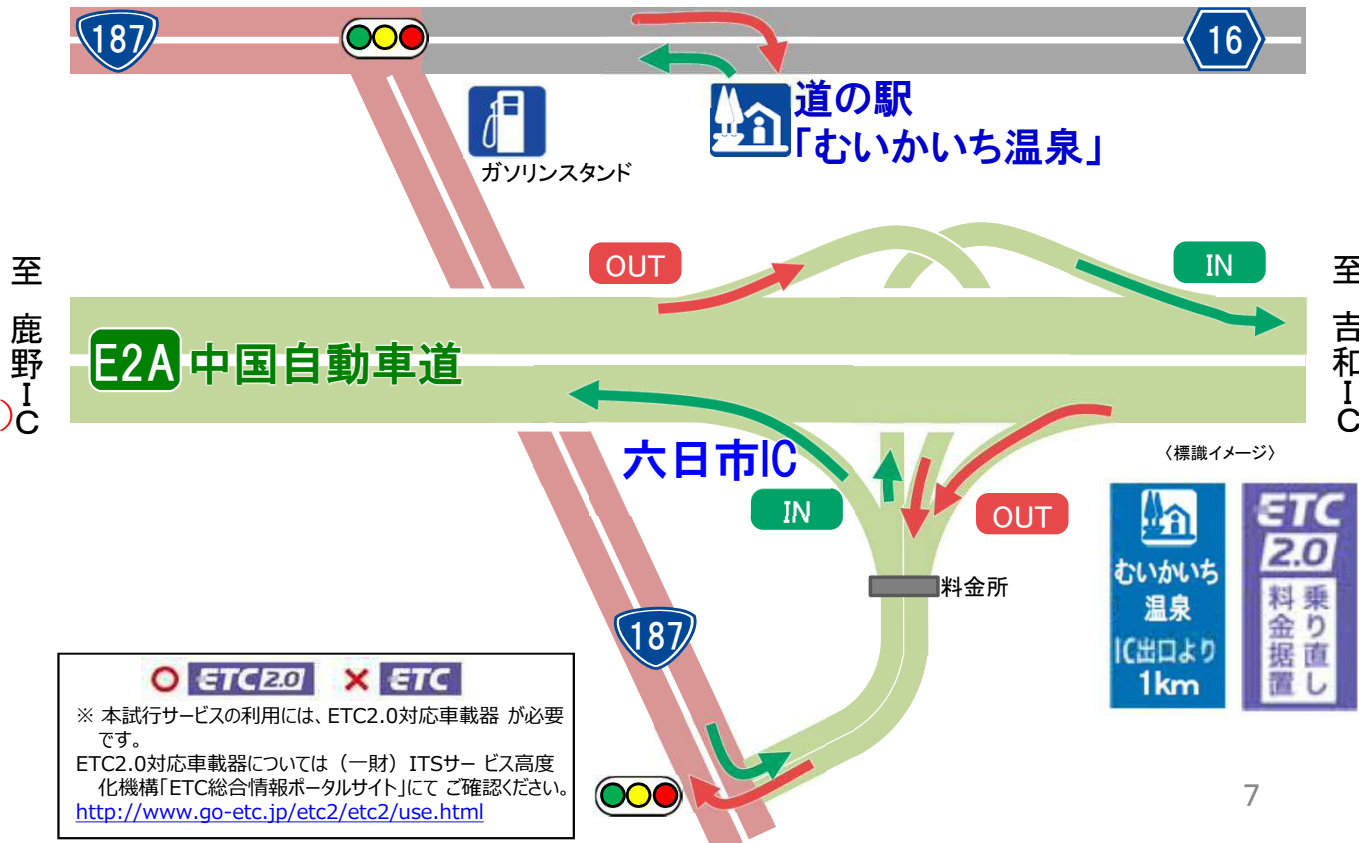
187

16

道の駅
「むいかいち温泉」

ガソリンスタンド

至
鹿野IC

至
吉和IC

OUT

IN

E2A 中国自動車道

六日市IC

IN

OUT

料金所

〈標識イメージ〉

むいかいち
温泉
IC出口より
1km

ETC 2.0
料金据置
乗り直し

187

○ ETC2.0 × ETC
※ 本試行サービスの利用には、ETC2.0対応車載器 が必要です。
ETC2.0対応車載器については（一財）ITSサー ビス高度化機構「ETC総合情報ポータルサイト」にて ご確認ください。
http://www.go-etc.jp/etc2/etc2/use.html

7